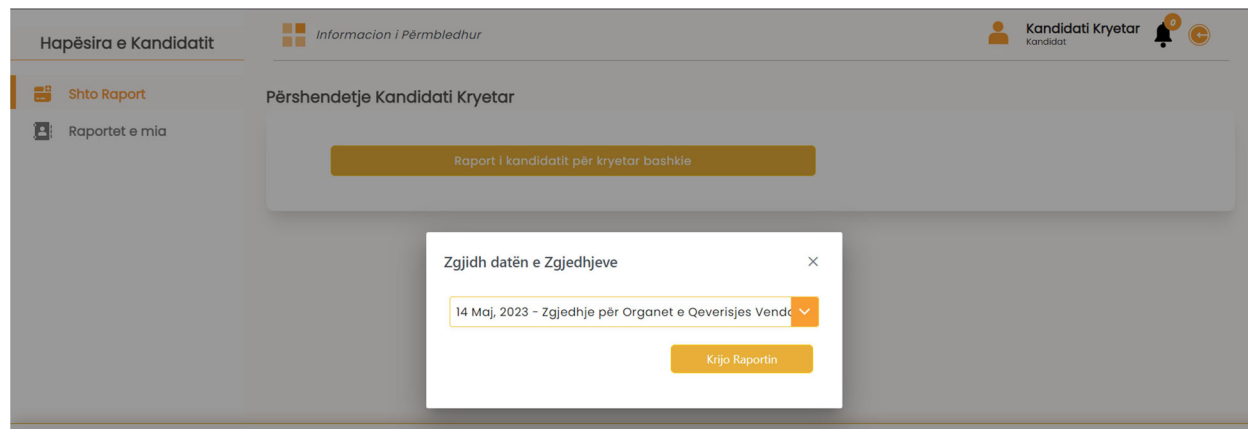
Hapësira e Kandidatit

Informacion i Përmbledhur

Kandidati Kryetar
Kandidat

0

Shto Raport

Raportet e mia

Përshendetje Kandidati Kryetar

Raport i kandidatit për kryetar bashkie

Zgjidh datën e Zgjedhjeve

×

14 Maj, 2023 - Zgjedhje për Organet e Qeverisjes Vendo

Krijo Raportin